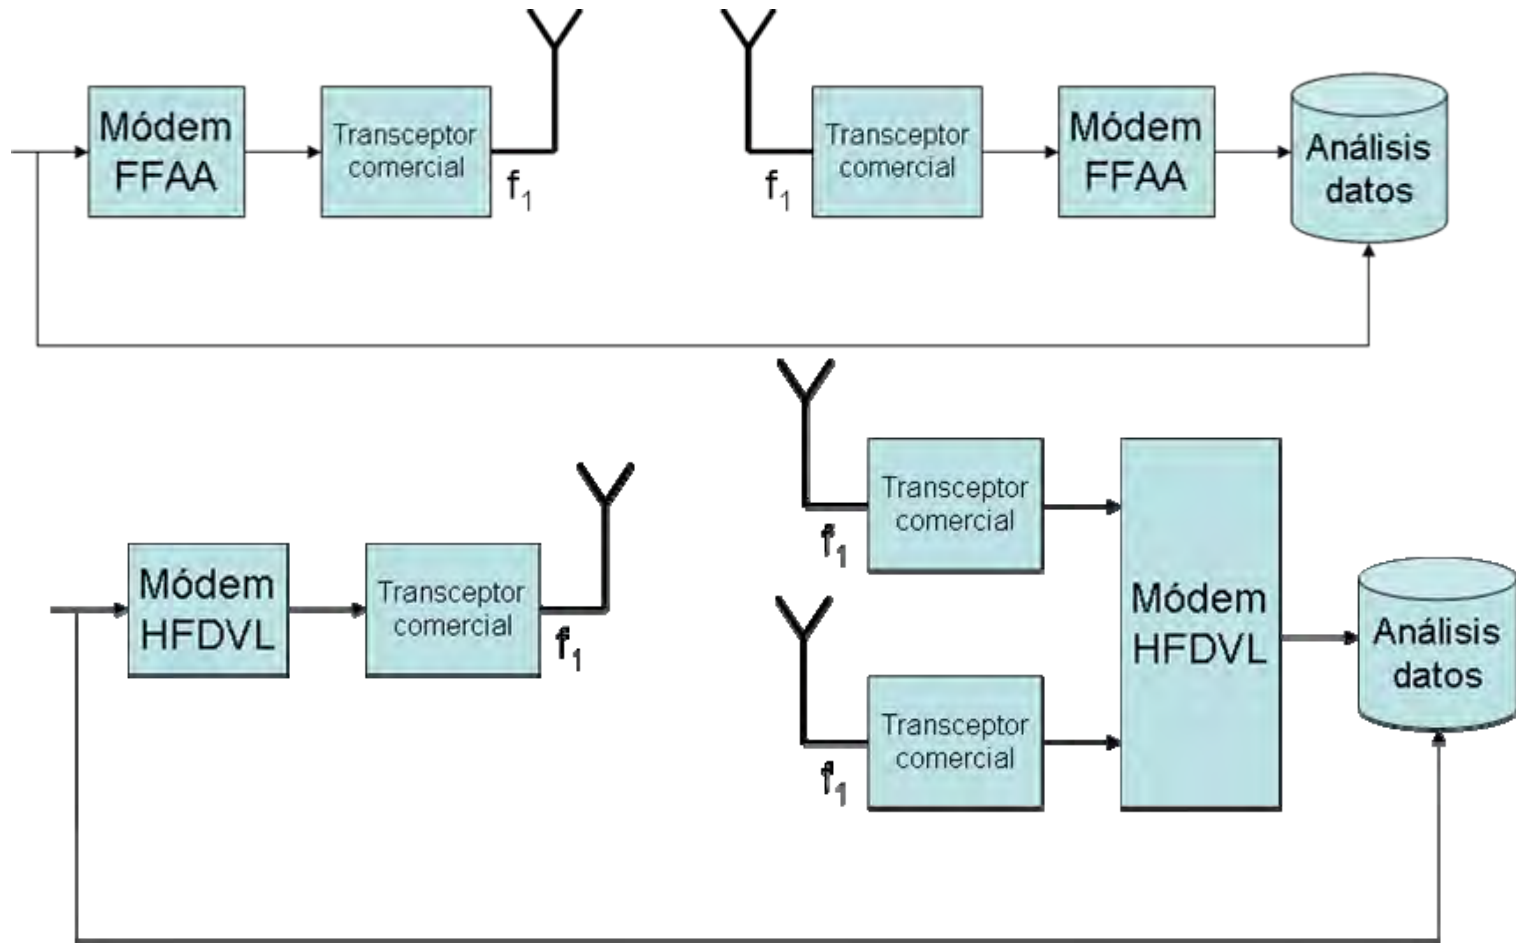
Módem FFAA

Transceptor comercial

$f_1$

$f_1$

Transceptor comercial

Módem FFAA

Análisis datos

Transceptor comercial

$f_1$

Módem HFDVL

Transceptor comercial

$f_1$

Módem HFDVL

Análisis datos

Transceptor comercial

$f_1$